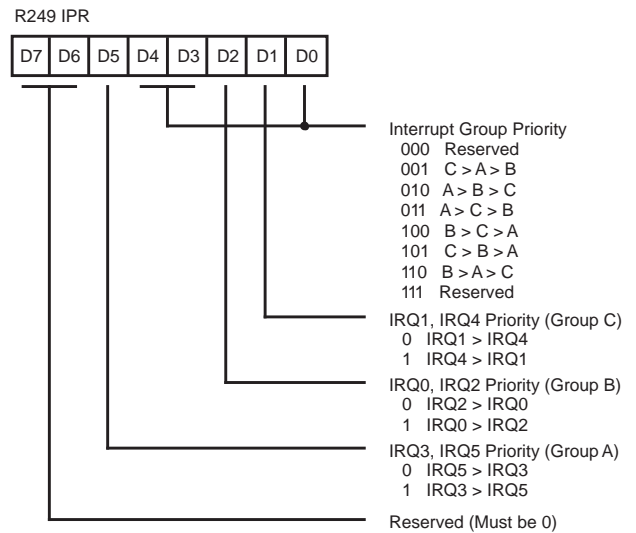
R249 IPR

| D7 | D6 | D5 | D4 | D3 | D2 | D1 | D0 |
|---|---|---|---|---|---|---|---|

Interrupt Group Priority
000 Reserved
001 C > A > B
010 A > B > C
011 A > C > B
100 B > C > A
101 C > B > A
110 B > A > C
111 Reserved

IRQ1, IRQ4 Priority (Group C)
0 IRQ1 > IRQ4
1 IRQ4 > IRQ1

IRQ0, IRQ2 Priority (Group B)
0 IRQ2 > IRQ0
1 IRQ0 > IRQ2

IRQ3, IRQ5 Priority (Group A)
0 IRQ5 > IRQ3
1 IRQ3 > IRQ5

Reserved (Must be 0)